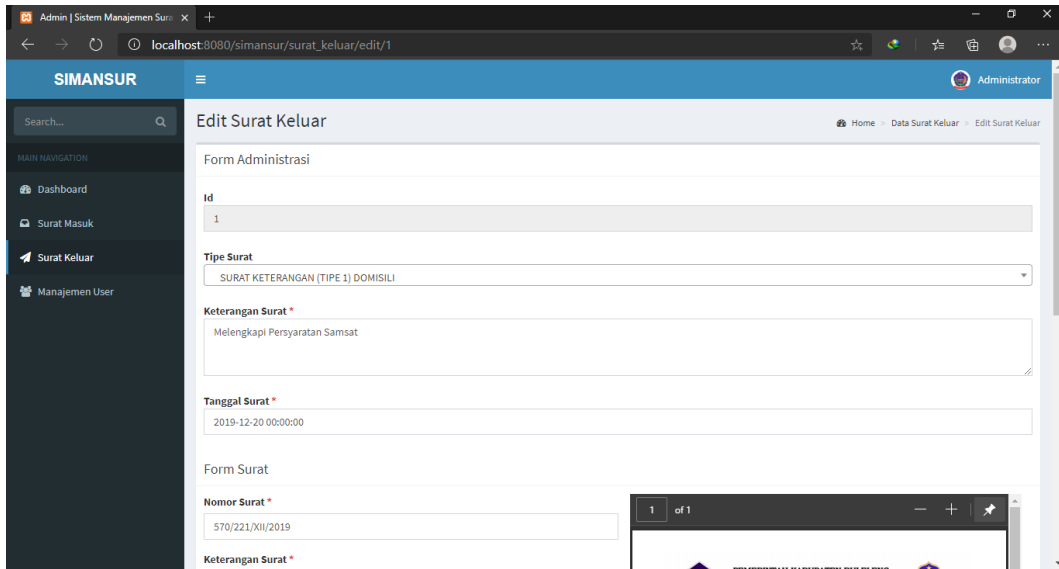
Admin | Sistem Manajemen Sura ×
+
localhost:8080/simansur/surat_keluar/edit/1

SIMANSUR
Administrator

Search...
MAIN NAVIGATION
Dashboard
Surat Masuk
Surat Keluar
Manajemen User

Edit Surat Keluar
Home > Data Surat Keluar > Edit Surat Keluar

Form Administrasi

Id
1

Tipe Surat
SURAT KETERANGAN (TIPE 1) DOMISILI

Keterangan Surat *
Melengkapi Persyaratan Samsat

Tanggal Surat *
2019-12-20 00:00:00

Form Surat

Nomor Surat *
570/221/XII/2019

Keterangan Surat *

1 of 1

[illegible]